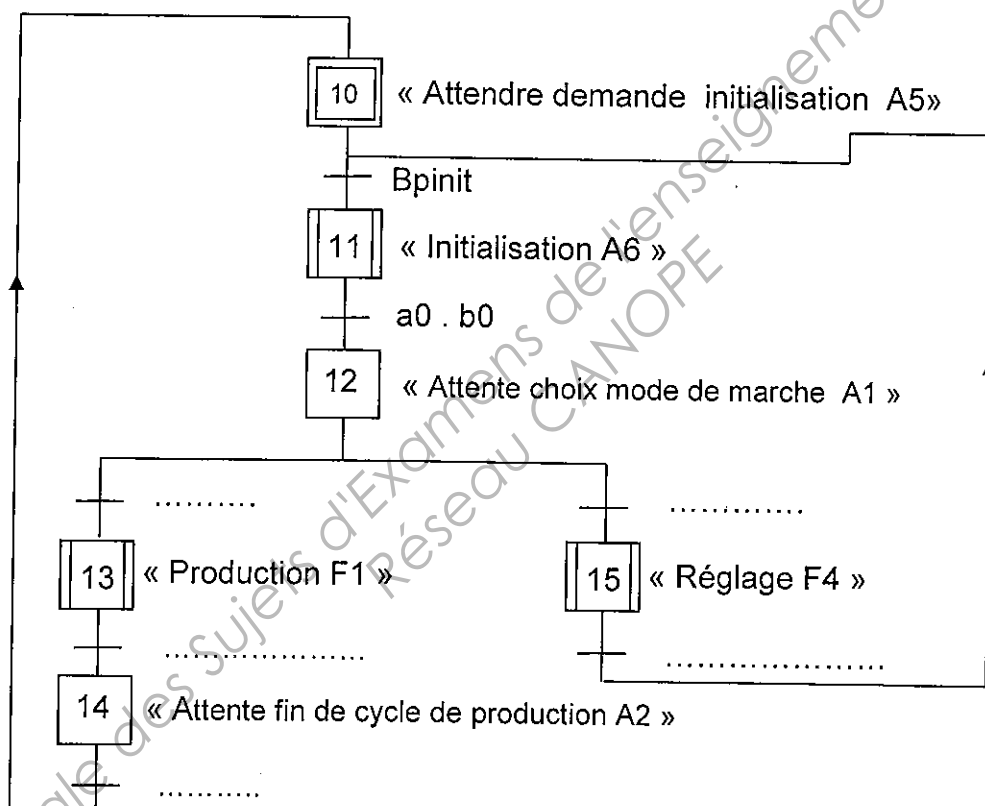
10 « Attendre demande initialisation A5»

Bpinit

11 « Initialisation A6 »

a0 . b0

12 « Attente choix mode de marche A1 »

..........

13 « Production F1 »

..................

14 « Attente fin de cycle de production A2 »

..........

.............

15 « Réglage F4 »

....................

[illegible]des sujets d'Examens de l'enseignement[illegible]
Réseau CANOPE